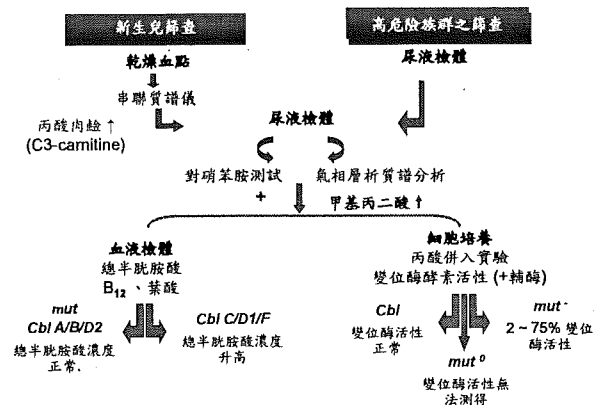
新生兒篩查

高危險族群之篩查

乾燥血點

串聯質譜儀

丙醯肉鹼 ↑
(C3-carnitine)

尿液檢體

尿液檢體

對硝苯胺測試

氣相層析質譜分析

+

甲基丙二酸 ↑

血液檢體
總半胱胺酸
$B_{12}$、葉酸

細胞培養
丙酸併入實驗
變位酶酵素活性 (+輔酶)

mut
Cbl A/B/D2
總半胱胺酸濃度正常、

Cbl C/D1/F
總半胱胺酸濃度升高

Cbl
變位酶活性正常

mut$^{-}$
2 ~ 75% 變位酶活性

mut$^{0}$
變位酶活性無法測得